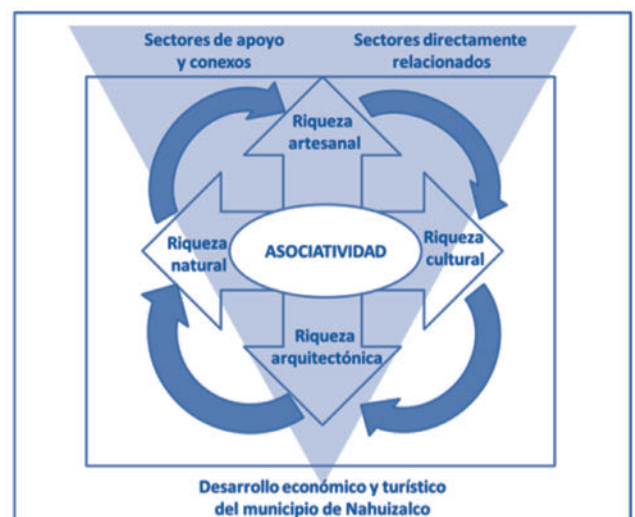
Sectores de apoyo y conexos

Sectores directamente relacionados

Riqueza artesanal

Riqueza natural

ASOCIATIVIDAD

Riqueza cultural

Riqueza arquitectónica

Desarrollo económico y turístico del municipio de Nahuizalco